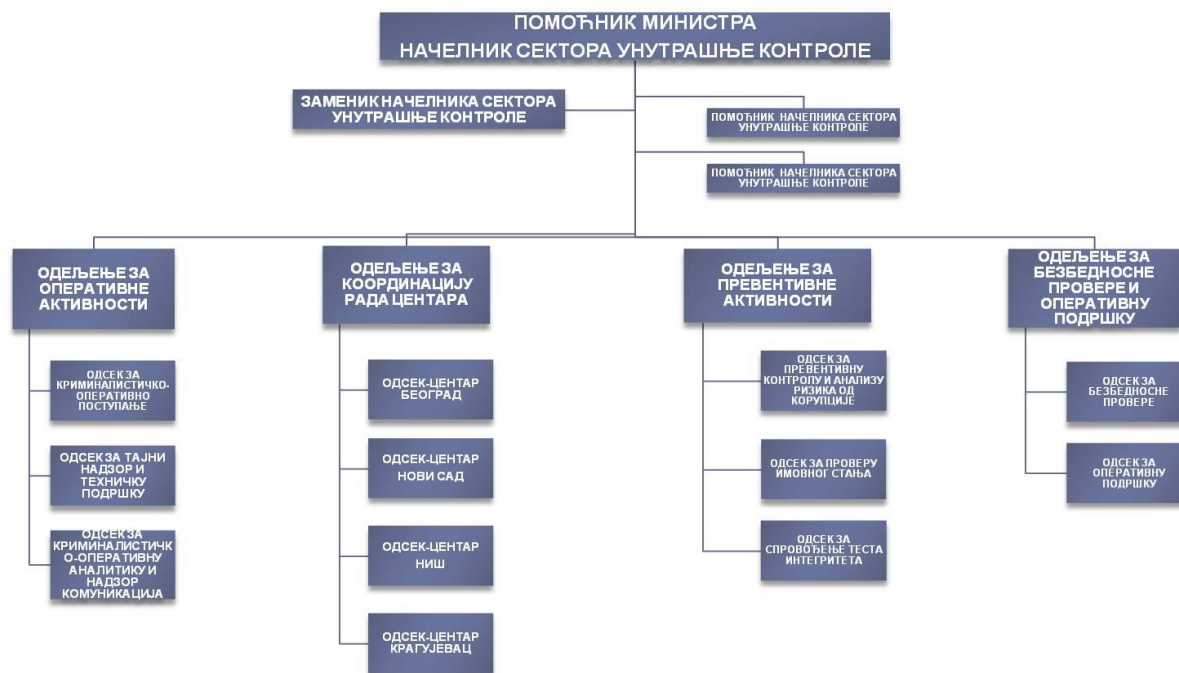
ПОМОЋНИК МИНИСТРА
НАЧЕЛНИК СЕКТОРА УНУТРАШЊЕ КОНТРОЛЕ

ЗАМЕНИК НАЧЕЛНИКА СЕКТОРА УНУТРАШЊЕ КОНТРОЛЕ

ПОМОЋНИК НАЧЕЛНИКА СЕКТОРА УНУТРАШЊЕ КОНТРОЛЕ

ПОМОЋНИК НАЧЕЛНИКА СЕКТОРА УНУТРАШЊЕ КОНТРОЛЕ

ОДЕЉЕЊЕ ЗА ОПЕРАТИВНЕ АКТИВНОСТИ

ОДСЕК ЗА КРИМИНАЛИСТИЧКО-ОПЕРАТИВНО ПОСТУПАЊЕ

ОДСЕК ЗА ТАЈНИ НАДЗОР И ТЕХНИЧКУ ПОДРШКУ

ОДСЕК ЗА КРИМИНАЛИСТИЧКО-ОПЕРАТИВНУ АНАЛИТИКУ И НАДЗОР КОМУНИКАЦИЈА

ОДЕЉЕЊЕ ЗА КООРДИНАЦИЈУ РАДА ЦЕНТАРА

ОДСЕК-ЦЕНТАР БЕОГРАД

ОДСЕК-ЦЕНТАР НОВИ САД

ОДСЕК-ЦЕНТАР НИШ

ОДСЕК-ЦЕНТАР КРАГУЈЕВАЦ

ОДЕЉЕЊЕ ЗА ПРЕВЕНТИВНЕ АКТИВНОСТИ

ОДСЕК ЗА ПРЕВЕНТИВНУ КОНТРОЛУ И АНАЛИЗУ РИЗИКА ОД КОРУПЦИЈЕ

ОДСЕК ЗА ПРОВЕРУ ИМОВНОГ СТАЊА

ОДСЕК ЗА СПРОВОЂЕЊЕ ТЕСТА ИНТЕГРИТЕТА

ОДЕЉЕЊЕ ЗА БЕЗБЕДНОСНЕ ПРОВЕРЕ И ОПЕРАТИВНУ ПОДРШКУ

ОДСЕК ЗА БЕЗБЕДНОСНЕ ПРОВЕРЕ

ОДСЕК ЗА ОПЕРАТИВНУ ПОДРШКУ